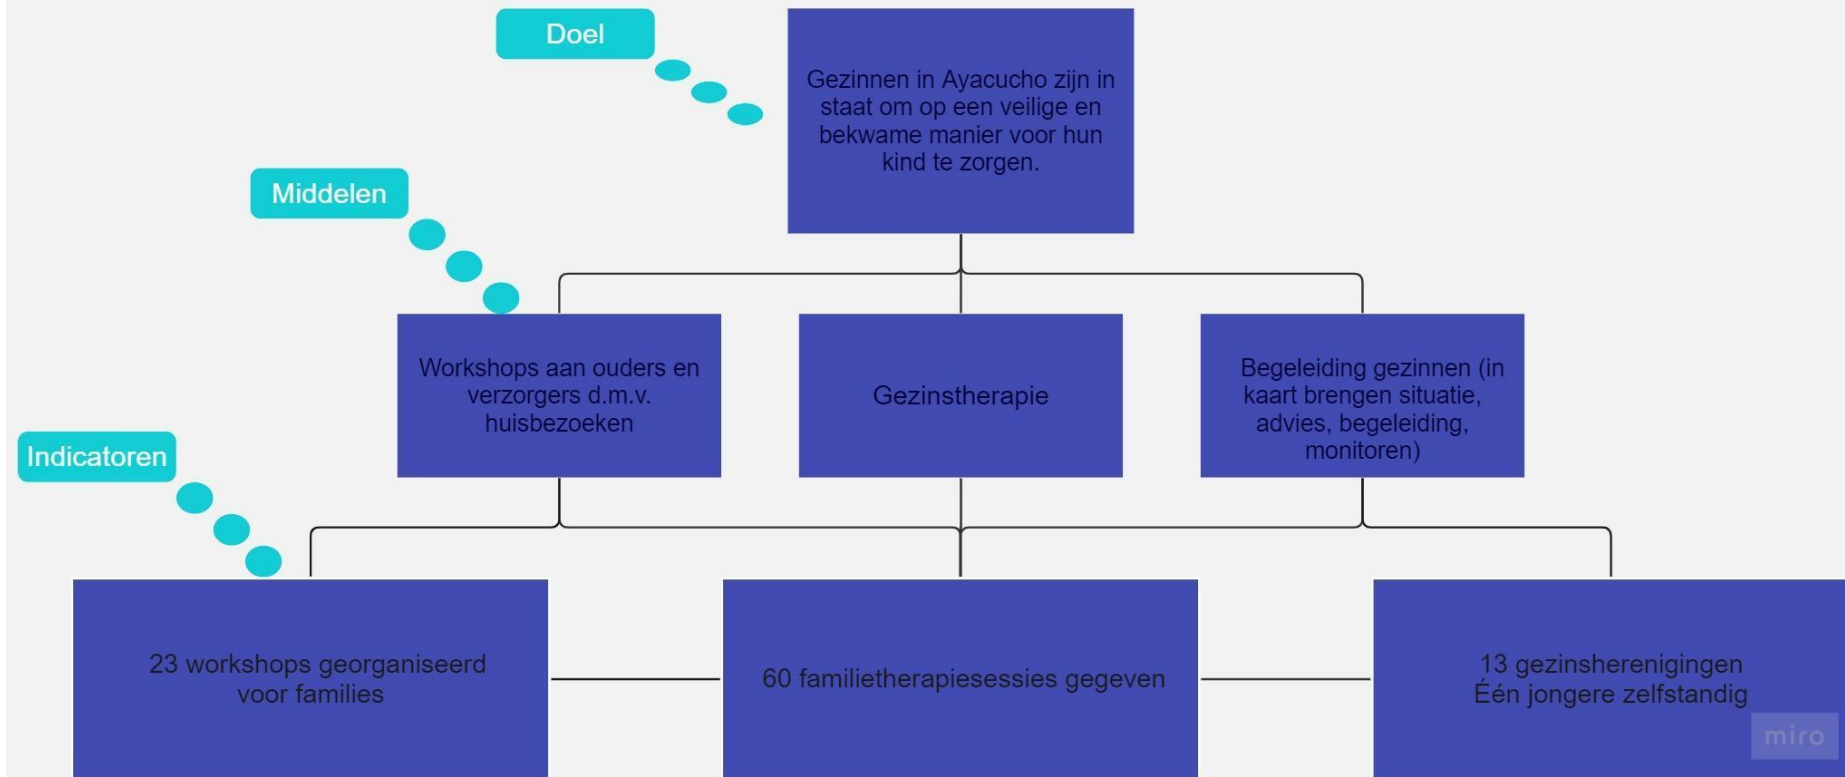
Doel

Gezinnen in Ayacucho zijn in staat om op een veilige en bekwame manier voor hun kind te zorgen.

Middelen

Workshops aan ouders en verzorgers d.m.v. huisbezoeken

Gezinstherapie

Begeleiding gezinnen (in kaart brengen situatie, advies, begeleiding, monitoren)

Indicatoren

23 workshops georganiseerd voor families

60 familietherapiesessies gegeven

13 gezinsherenigingen
Één jongere zelfstandig

miro